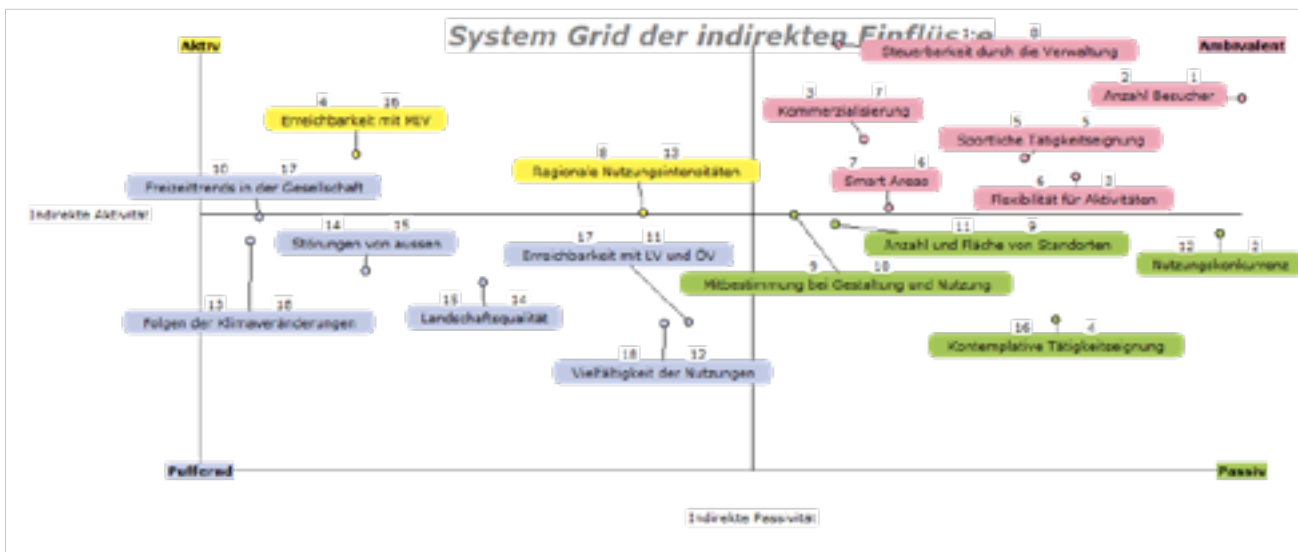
System Grid der indirekten Einflüsse

Aktiv

Ambivalent

Puffernd

Passiv

Indirekte Aktivität

Indirekte Passivität

8
Steuerbarkeit durch die Verwaltung

2 1
Anzahl Besucher

3 7
Kommerzialisierung

5 5
Sportliche Tätigkeitseignung

7 6
Smart Areas

6 3
Flexibilität für Aktivitäten

4 16
Erreichbarkeit mit MIV

8 13
Regionale Nutzungsintensitäten

10 17
Freizeittrends in der Gesellschaft

14 15
Störungen von aussen

17 11
Erreichbarkeit mit LV und ÖV

11 9
Anzahl und Fläche von Standorten

12 2
Nutzungskonkurrenz

9 10
Mitbestimmung bei Gestaltung und Nutzung

13 18
Folgen der Klimaveränderungen

15 14
Landschaftsqualität

16 4
Kontemplative Tätigkeitseignung

18 12
Vielfältigkeit der Nutzungen